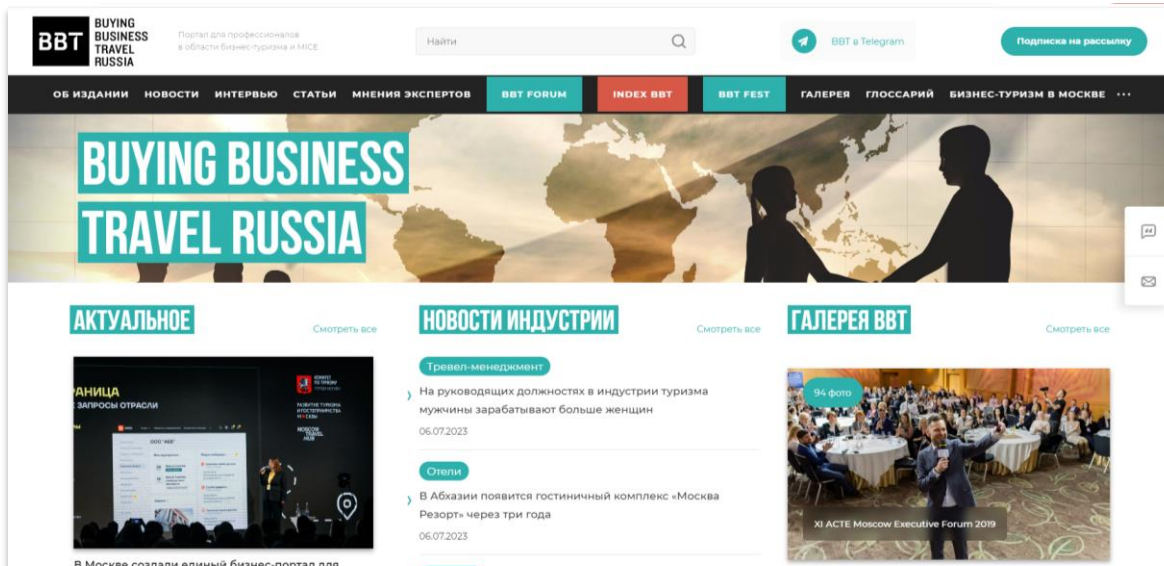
BBT BUYING BUSINESS TRAVEL RUSSIA

Портал для профессионалов в области бизнес-туризма и MICE

Найти

BBT в Telegram

Подписка на рассылку

ОБ ИЗДАНИИ НОВОСТИ ИНТЕРВЬЮ СТАТЬИ МНЕНИЯ ЭКСПЕРТОВ BBT FORUM INDEX BBT BBT FEST ГАЛЕРЕЯ ГЛОССАРИЙ БИЗНЕС-ТУРИЗМ В МОСКВЕ ···

BUYING BUSINESS TRAVEL RUSSIA

АКТУАЛЬНОЕ

Смотреть все

РАНИЦА
ЗАПРОСЫ ОТРАСЛИ

РАЗВИТИЕ ТУРИЗМА И ГОСТЕПРИИМСТВА МОСКВЫ

MOSCOW TRAVEL HUB

В Москве создали единый бизнес-портал для

НОВОСТИ ИНДУСТРИИ

Смотреть все

Тревел-менеджмент

На руководящих должностях в индустрии туризма мужчины зарабатывают больше женщин

06.07.2023

Отели

В Абхазии появится гостиничный комплекс «Москва Резорт» через три года

06.07.2023

ГАЛЕРЕЯ BBT

Смотреть все

94 фото

XI ACTE Moscow Executive Forum 2019